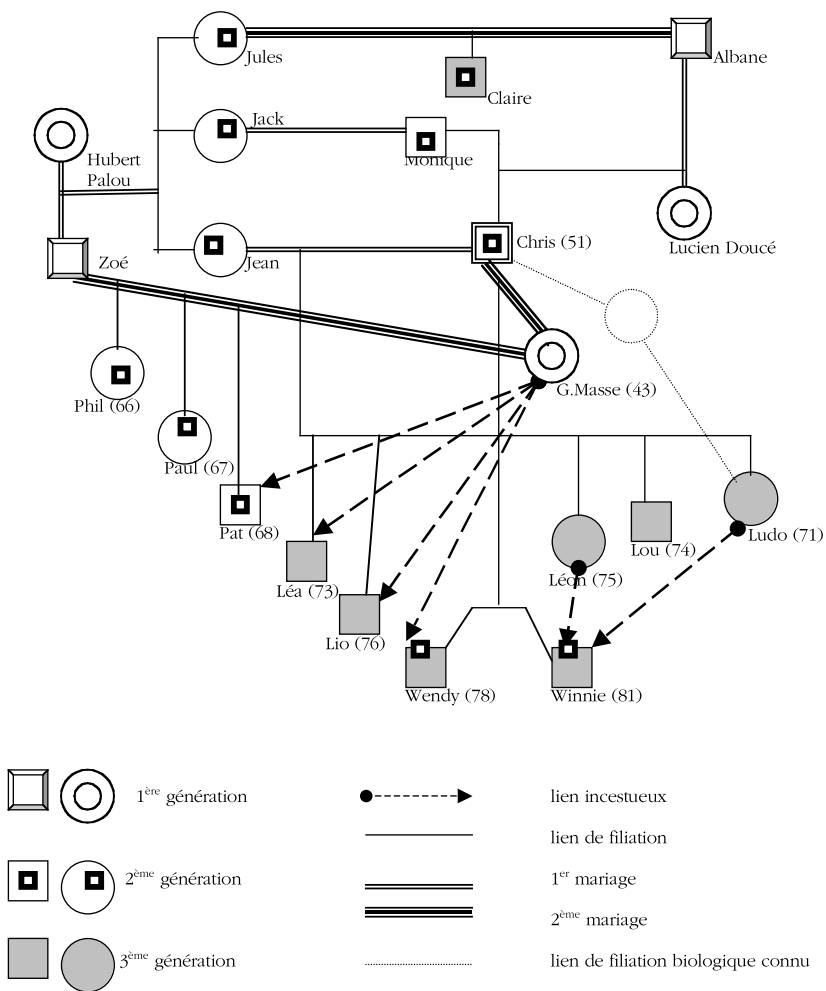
Jules

Albane

Claire

Jack

Hubert Palou

Monique

Lucien Doucé

Jean

Chris (51)

Zoé

G.Masse (43)

Phil (66)

Paul (67)

Pat (68)

Léa (73)

Lio (76)

Léon (75)

Lou (74)

Ludo (71)

Wendy (78)

Winnie (81)

1$^{ère}$ génération

2$^{ème}$ génération

3$^{ème}$ génération

lien incestueux

lien de filiation

1$^{er}$ mariage

2$^{ème}$ mariage

lien de filiation biologique connu